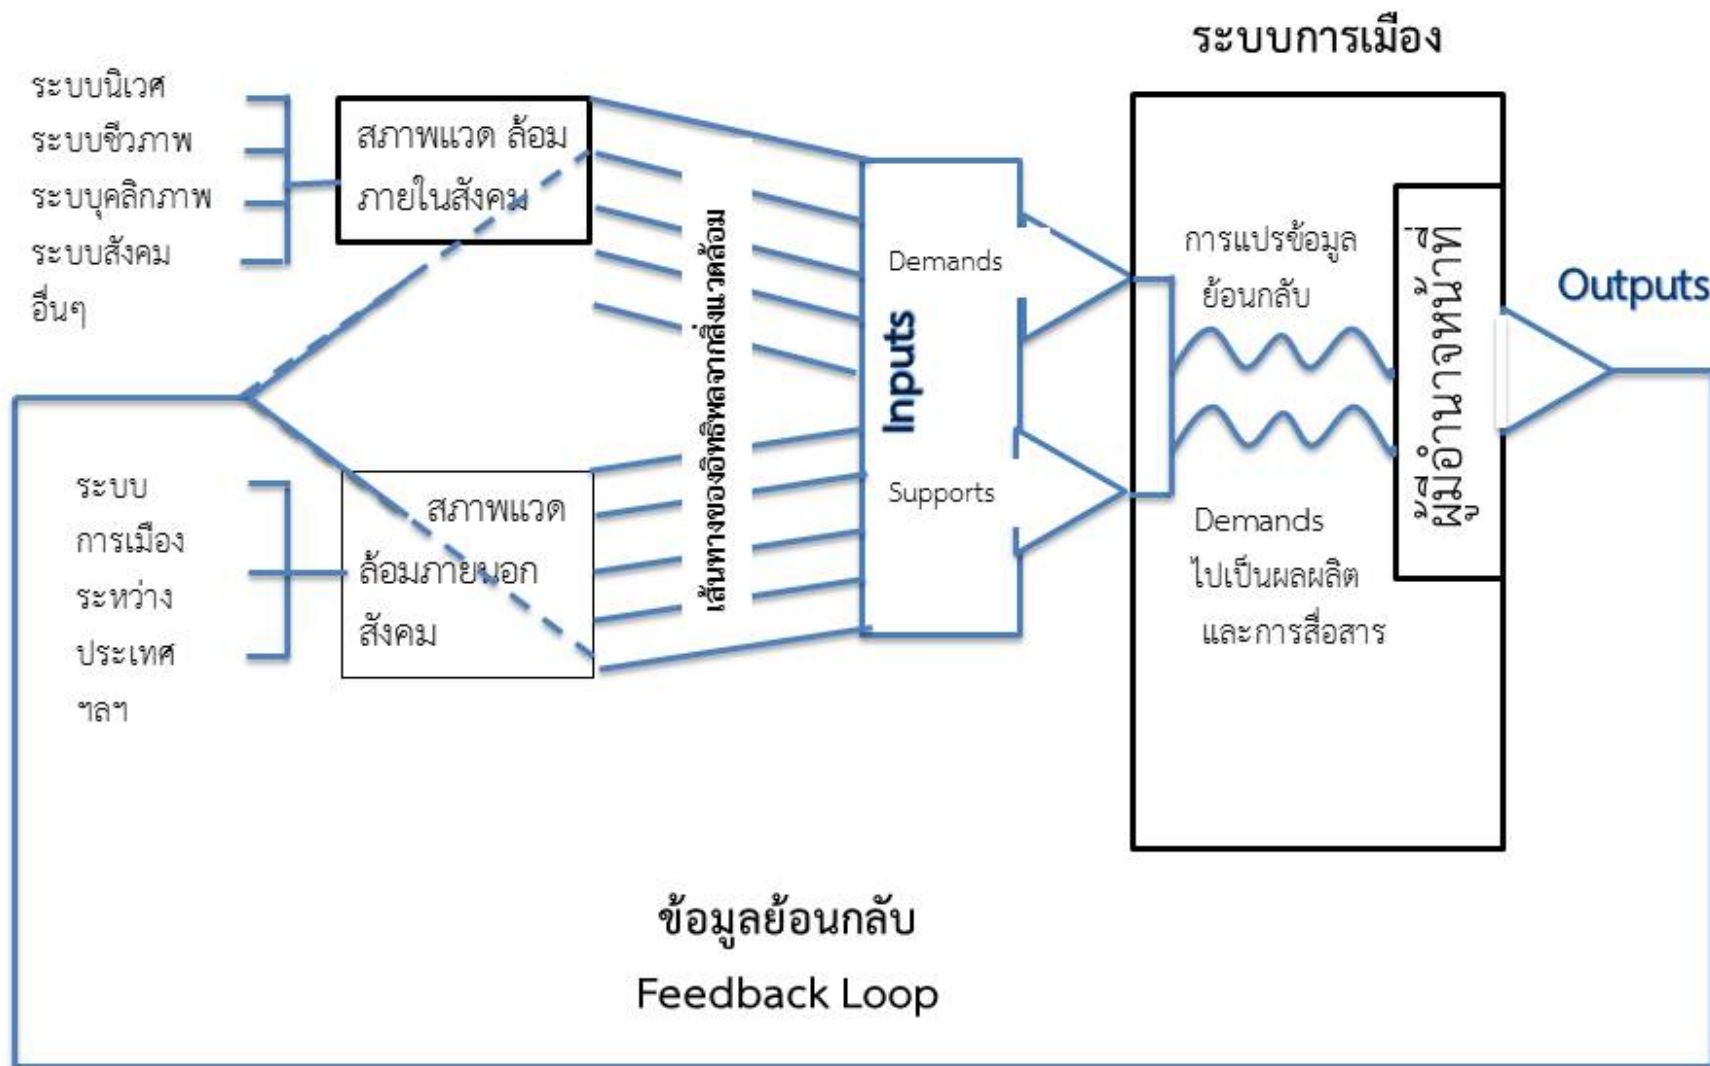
ระบบการเมือง

ระบบนิเวศ
ระบบชีวภาพ
ระบบบุคลิกภาพ
ระบบสังคม
อื่นๆ

สภาพแวดล้อมภายในสังคม

ระบบการเมืองระหว่างประเทศ ฯลฯ

สภาพแวดล้อมภายนอกสังคม

เส้นทางของอิทธิพลจากสิ่งแวดล้อม

Inputs

Demands

Supports

การแปรข้อมูลย้อนกลับ

Demands ไปเป็นผลผลิตและการสื่อสาร

ผู้มีอำนาจหน้าที่

Outputs

ข้อมูลย้อนกลับ
Feedback Loop